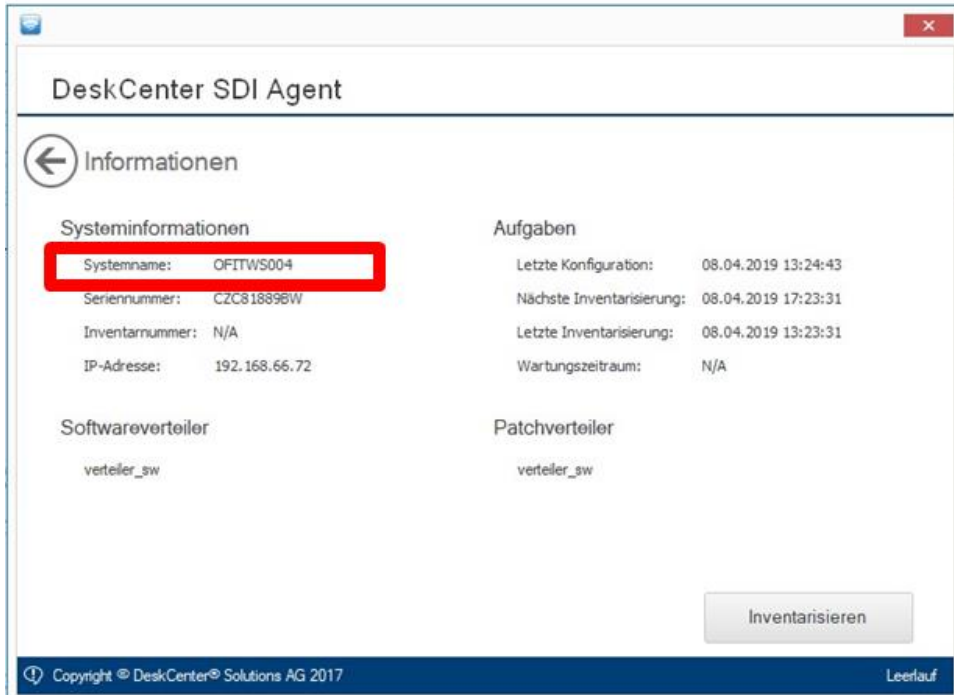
×

DeskCenter SDI Agent

Informationen

Systeminformationen

Systemname: OFITWS004

Seriennummer: CZC81889BW

Inventarnummer: N/A

IP-Adresse: 192.168.66.72

Softwareverteiler

verteiler_sw

Aufgaben

Letzte Konfiguration: 08.04.2019 13:24:43

Nächste Inventarisierung: 08.04.2019 17:23:31

Letzte Inventarisierung: 08.04.2019 13:23:31

Wartungszeitraum: N/A

Patchverteiler

verteiler_sw

Inventarisieren

Copyright © DeskCenter® Solutions AG 2017

Leerlauf